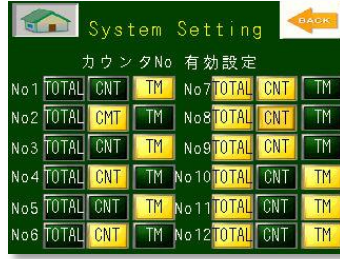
System Setting

BACK

カウンタNo 有効設定

| No1 | TOTAL | CNT | TM | No7 | TOTAL | CNT | TM |
|---|---|---|---|---|---|---|---|
| No2 | TOTAL | CMT | TM | No8 | TOTAL | CNT | TM |
| No3 | TOTAL | CNT | TM | No9 | TOTAL | CNT | TM |
| No4 | TOTAL | CNT | TM | No10 | TOTAL | CNT | TM |
| No5 | TOTAL | CNT | TM | No11 | TOTAL | CNT | TM |
| No6 | TOTAL | CNT | TM | No12 | TOTAL | CNT | TM |